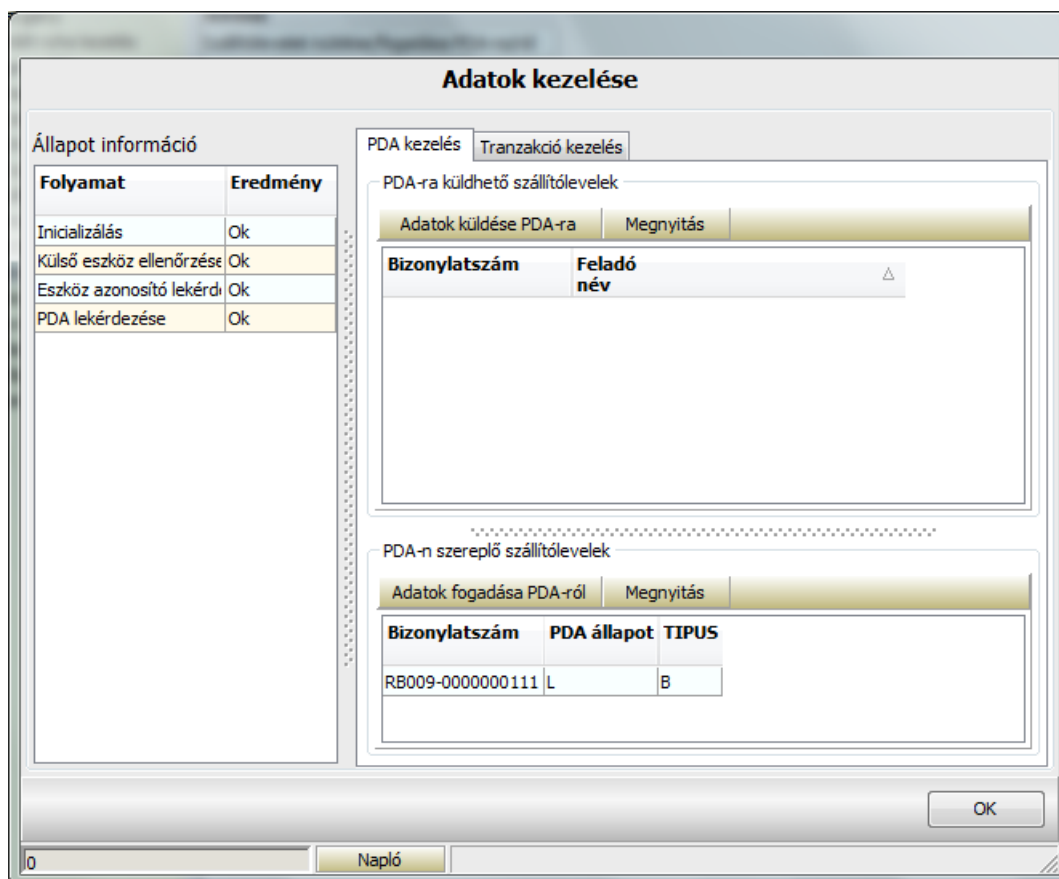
Adatok kezelése

Állapot információ

| Folyamat | Eredmény |
|---|---|
| Inicializálás | Ok |
| Külső eszköz ellenőrzése | Ok |
| Eszköz azonosító lekérd | Ok |
| PDA lekérdezése | Ok |

PDA kezelés | Tranzakció kezelés

PDA-ra küldhető szállítólevelek

Adatok küldése PDA-ra | Megnyitás

| Bizonylatszám | Feladó név |
|---|---|

PDA-n szereplő szállítólevelek

Adatok fogadása PDA-ról | Megnyitás

| Bizonylatszám | PDA állapot | TIPUS |
|---|---|---|
| RB009-0000000111 | L | B |

OK

0

Napló